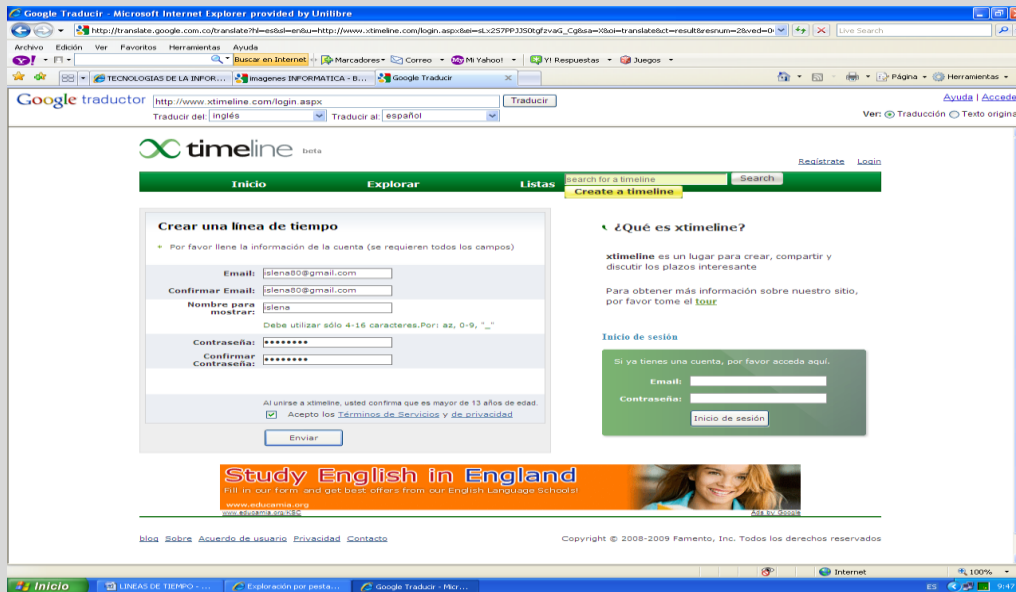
Google Traducir - Microsoft Internet Explorer provided by Unilibre

http://translate.google.com.co/translate?hl=es&sl=en&u=http://www.xtimeline.com/login.aspx&ei=sLx2S7PPJJS0tgfzvaG_Cg&sa=X&oi=translate&ct=result&resnum=2&ved=0

Live Search

Archivo Edición Ver Favoritos Herramientas Ayuda

Buscar en Internet Marcadores Correo Mi Yahoo! Y! Respuestas Juegos

TECNOLOGIAS DE LA INFOR... Imagenes INFORMATICA - B... Google Traducir

Página Herramientas

Google traductor http://www.xtimeline.com/login.aspx Traducir

Traducir del: inglés Traducir al: español

Ayuda | Accede

Ver: Traducción Texto origina

timeline beta

Regístrate Login

Inicio Explorar Listas search for a timeline Search

Create a timeline

Crear una línea de tiempo

Por favor llene la información de la cuenta (se requieren todos los campos)

Email: islena80@gmail.com

Confirmar Email: islena80@gmail.com

Nombre para mostrar: islena

Debe utilizar sólo 4-16 caracteres.Por: az, 0-9, "_"

Contraseña: ••••••••

Confirmar Contraseña: ••••••••

Al unirse a xtimeline, usted confirma que es mayor de 13 años de edad.

Acepto los Términos de Servicios y de privacidad

Enviar

¿Qué es xtimeline?

xtimeline es un lugar para crear, compartir y discutir los plazos interesante

Para obtener más información sobre nuestro sitio, por favor tome el tour

Inicio de sesión

Si ya tienes una cuenta, por favor acceda aquí.

Email:

Contraseña:

Inicio de sesión

Study English in England

Fill in our form and get best offers from our English Language Schools!

www.educamia.org

www.educamia.org/KSC

Ads by Google

blog Sobre Acuerdo de usuario Privacidad Contacto

Copyright © 2008-2009 Famento, Inc. Todos los derechos reservados

Internet 100%

Inicio LINEAS DE TIEMPO - ... Exploración por pesta... Google Traducir - Micr...

ES 9:47